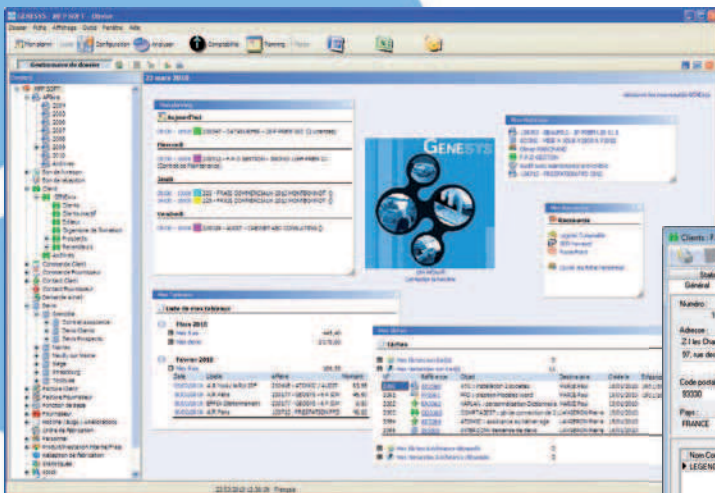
GENESYS - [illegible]

Dossier Fiche Affichage Outils Fenêtre Aide

Configuration Analyser Comptabilité Planning

Gestionnaire de dossier

23 mars 2010

Aujourd'hui

GENESYS

Clients

Général

Numéro

Adresse

Code postal
93300

Pays
FRANCE

Liste de vos tableaux

Mars 2010

Février 2010

Tâches

Nom
LEGEND